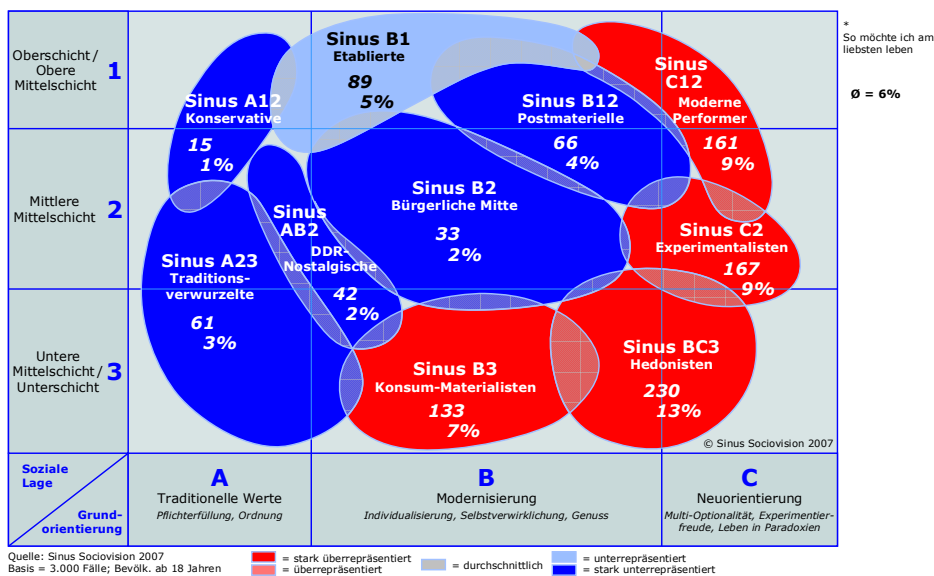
Oberschicht / Obere Mittelschicht 1

Mittlere Mittelschicht 2

Untere Mittelschicht / Unterschicht 3

Sinus B1
Etablierte
89
5%

Sinus A12
Konservative
15
1%

Sinus B12
Postmaterielle
66
4%

Sinus C12
Moderne Performer
161
9%

Sinus AB2
DDR-Nostalgische
42
2%

Sinus B2
Bürgerliche Mitte
33
2%

Sinus C2
Experimentalisten
167
9%

Sinus A23
Traditionsverwurzelte
61
3%

Sinus B3
Konsum-Materialisten
133
7%

Sinus BC3
Hedonisten
230
13%

© Sinus Sociovision 2007

*
So möchte ich am liebsten leben

Ø = 6%

Soziale Lage

Grundorientierung

A
Traditionelle Werte
Pflichterfüllung, Ordnung

B
Modernisierung
Individualisierung, Selbstverwirklichung, Genuss

C
Neuorientierung
Multi-Optionalität, Experimentierfreude, Leben in Paradoxien

Quelle: Sinus Sociovision 2007
Basis = 3.000 Fälle; Bevölk. ab 18 Jahren

= stark überrepräsentiert
= überrepräsentiert
= durchschnittlich
= unterrepräsentiert
= stark unterrepräsentiert